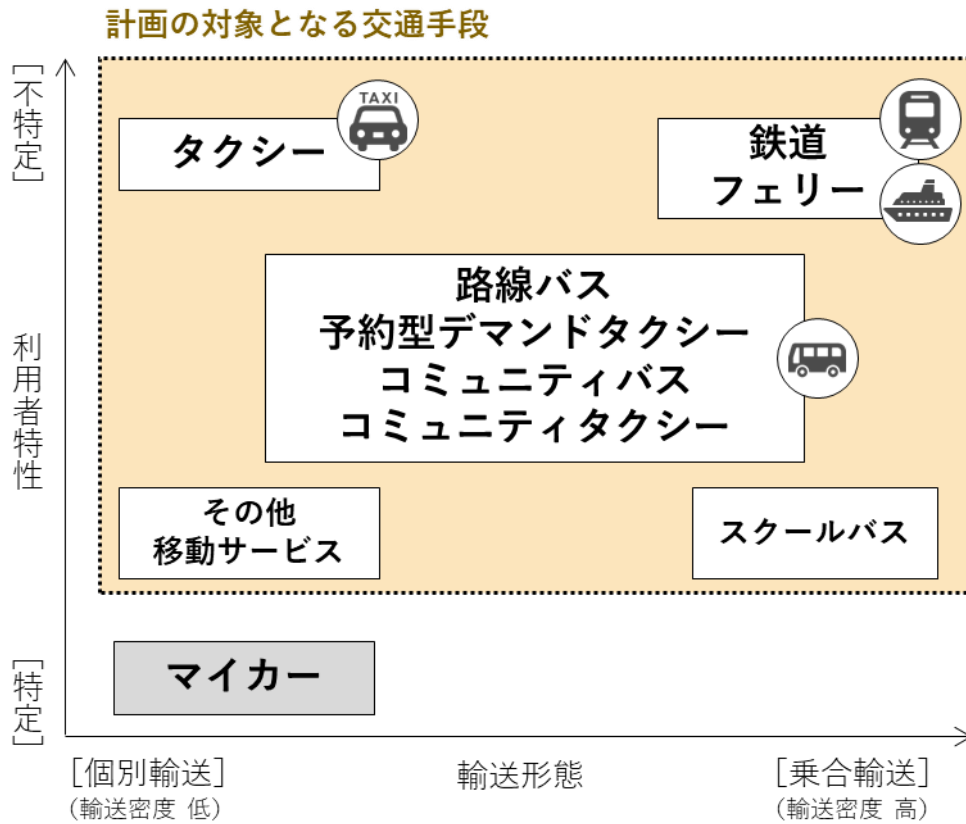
計画の対象となる交通手段

［不特定］

TAXI

タクシー

鉄道
フェリー

路線バス
予約型デマンドタクシー
コミュニティバス
コミュニティタクシー

利用者特性

その他
移動サービス

スクールバス

［特定］

マイカー

［個別輸送］
（輸送密度 低）

輸送形態

［乗合輸送］
（輸送密度 高）